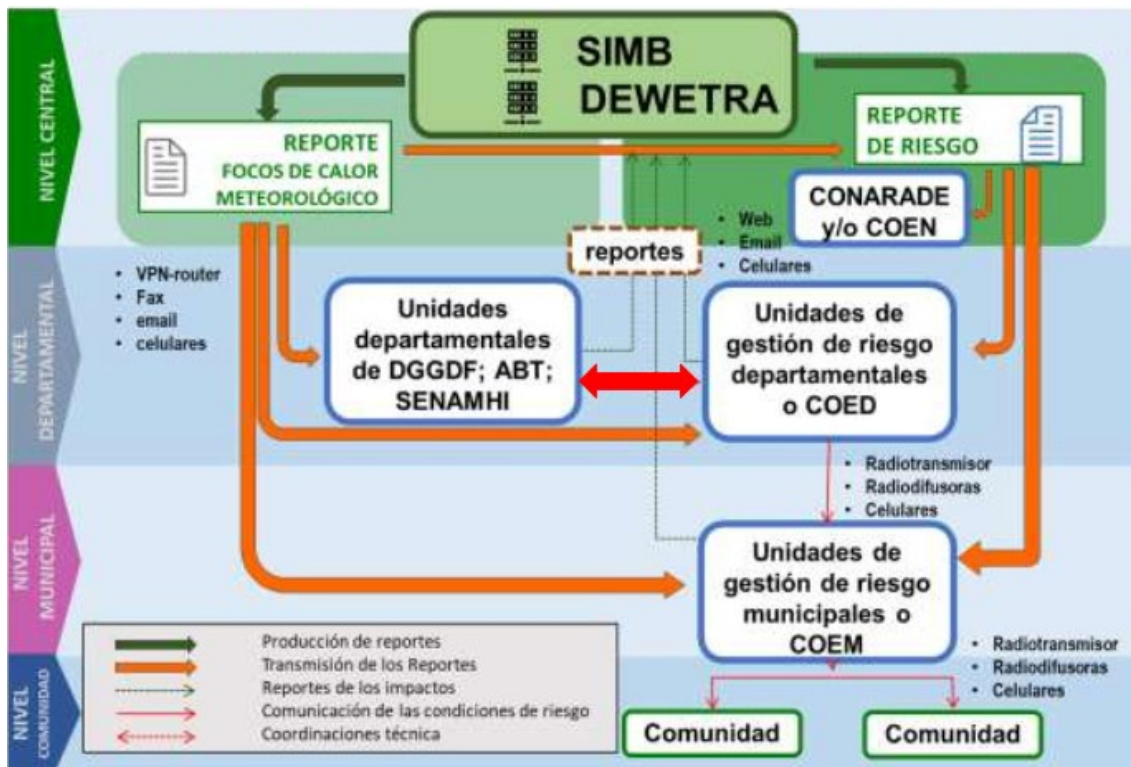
NIVEL CENTRAL

SIMB
DEWETRA

REPORTE
FOCOS DE CALOR
METEOROLÓGICO

REPORTE
DE RIESGO

CONARADE
y/o COEN

• Web
• Email
• Celulares

reportes

NIVEL DEPARTAMENTAL

• VPN-router
• Fax
• email
• celulares

Unidades departamentales de DGGDF; ABT; SENAMHI

Unidades de gestión de riesgo departamentales o COED

• Radiotransmisor
• Radiodifusoras
• Celulares

NIVEL MUNICIPAL

Unidades de gestión de riesgo municipales o COEM

• Radiotransmisor
• Radiodifusoras
• Celulares

NIVEL COMUNIDAD

Producción de reportes
Transmisión de los Reportes
Reportes de los impactos
Comunicación de las condiciones de riesgo
Coordinaciones técnica

Comunidad

Comunidad